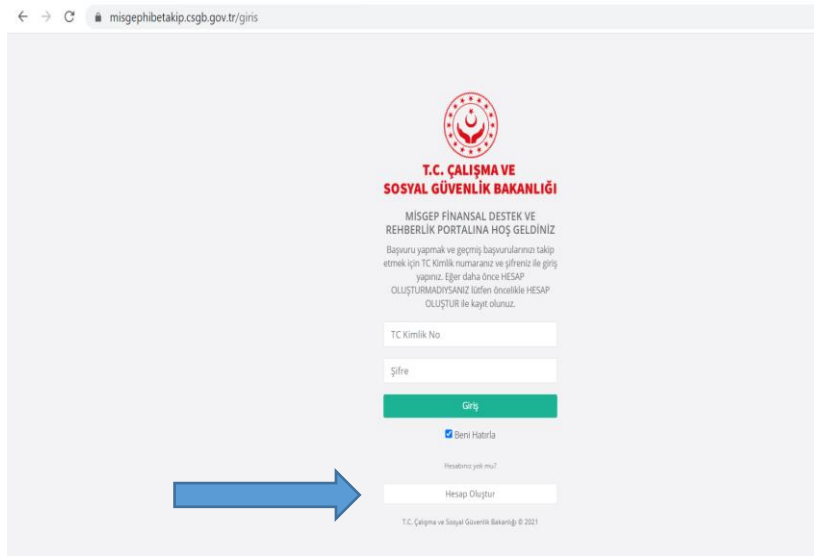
misgephibetakip.csgb.gov.tr/giris

T.C. ÇALIŞMA VE SOSYAL GÜVENLİK BAKANLIĞI

MİSGEP FİNANSAL DESTEK VE REHBERLİK PORTALINA HOŞ GELDİNİZ

Başvuru yapmak ve geçmiş başvurularınızı takip etmek için TC Kimlik numaranız ve şifreniz ile giriş yapınız. Eğer daha önce HESAP OLUŞTURMADIYSANIZ lütfen öncelikle HESAP OLUŞTUR ile kayıt olunuz.

TC Kimlik No

Şifre

Giriş

Beni Hatırla

Hesabınız yok mu?

Hesap Oluştur

T.C. Çalışma ve Sosyal Güvenlik Bakanlığı © 2021